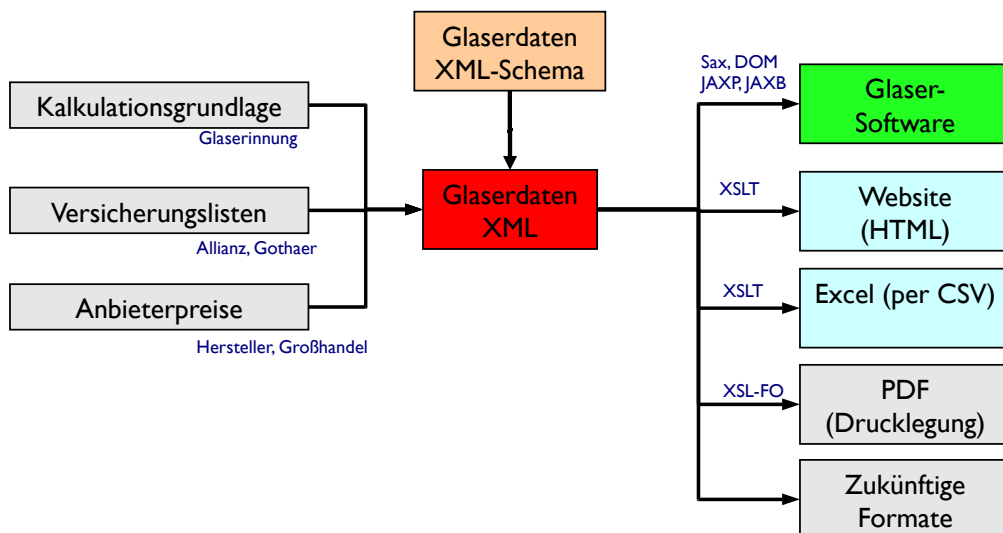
Glaserdaten
XML-Schema

Kalkulationsgrundlage
Glaserinnung

Versicherungslisten
Allianz, Gothaer

Anbieterpreise
Hersteller, Großhandel

Glaserdaten
XML

Sax, DOM
JAXP, JAXB

Glaser-
Software

XSLT

Website
(HTML)

XSLT

Excel (per CSV)

XSL-FO

PDF
(Drucklegung)

Zukünftige
Formate